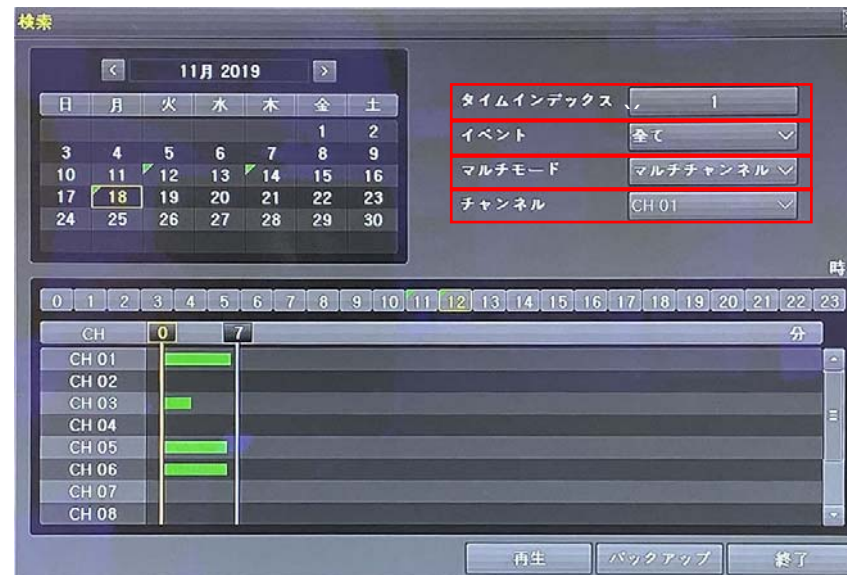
検索

<

11月 2019

>

| 日 | 月 | 火 | 水 | 木 | 金 | 土 |
|---|---|---|---|---|---|---|
| | | | | | 1 | 2 |
| 3 | 4 | 5 | 6 | 7 | 8 | 9 |
| 10 | 11 | 12 | 13 | 14 | 15 | 16 |
| 17 | 18 | 19 | 20 | 21 | 22 | 23 |
| 24 | 25 | 26 | 27 | 28 | 29 | 30 |

タイムインデックス 1

イベント 全て

マルチモード マルチチャンネル

チャンネル CH 01

時

0 1 2 3 4 5 6 7 8 9 10 11 12 13 14 15 16 17 18 19 20 21 22 23

CH 0 7 分

CH 01
CH 02
CH 03
CH 04
CH 05
CH 06
CH 07
CH 08

再生 バックアップ 終了